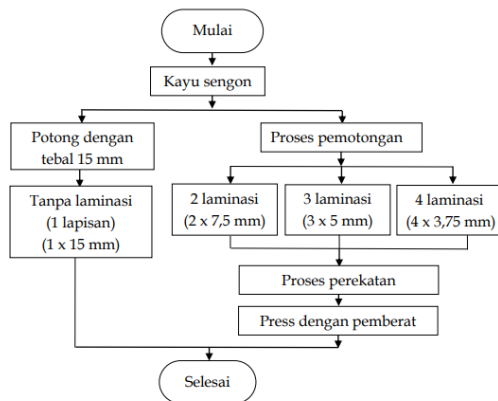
Mulai

Kayu sengon

Potong dengan tebal 15 mm

Proses pemotongan

Tanpa laminasi (1 lapisan) (1 x 15 mm)

2 laminasi (2 x 7,5 mm)

3 laminasi (3 x 5 mm)

4 laminasi (4 x 3,75 mm)

Proses perekatan

Press dengan pemberat

Selesai